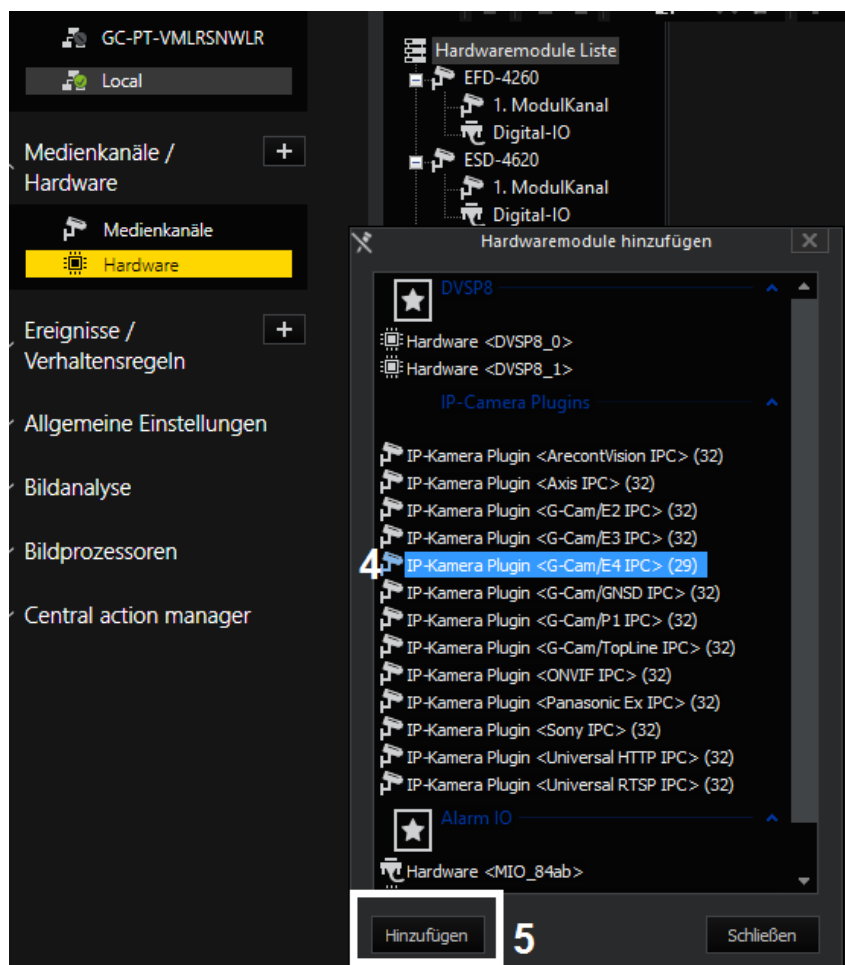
GC-PT-VMLRSNWLR
Local

Medienkanäle / Hardware
+

Medienkanäle
Hardware

Ereignisse / Verhaltensregeln
+

Allgemeine Einstellungen

Bildanalyse

Bildprozessoren

Central action manager

Hardwaremodule Liste
EFD-4260
1. ModulKanal
Digital-IO
ESD-4620
1. ModulKanal
Digital-IO

Hardwaremodule hinzufügen

DVSP8
Hardware <DVSP8_0>
Hardware <DVSP8_1>

IP-Camera Plugins
IP-Kamera Plugin <ArecontVision IPC> (32)
IP-Kamera Plugin <Axis IPC> (32)
IP-Kamera Plugin <G-Cam/E2 IPC> (32)
IP-Kamera Plugin <G-Cam/E3 IPC> (32)
4
IP-Kamera Plugin <G-Cam/E4 IPC> (29)
IP-Kamera Plugin <G-Cam/GNSD IPC> (32)
IP-Kamera Plugin <G-Cam/P1 IPC> (32)
IP-Kamera Plugin <G-Cam/TopLine IPC> (32)
IP-Kamera Plugin <ONVIF IPC> (32)
IP-Kamera Plugin <Panasonic Ex IPC> (32)
IP-Kamera Plugin <Sony IPC> (32)
IP-Kamera Plugin <Universal HTTP IPC> (32)
IP-Kamera Plugin <Universal RTSP IPC> (32)

Alarm IO
Hardware <MIO_84ab>

Hinzufügen
5
Schließen